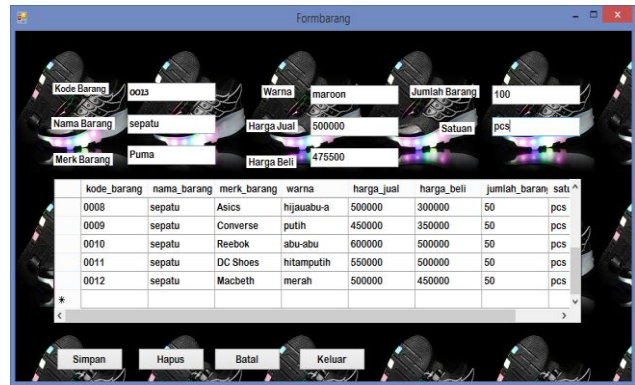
Formbarang

Kode Barang 0023
Nama Barang sepatu
Merk Barang Puma
Warna maroon
Harga Jual 500000
Harga Beli 475500
Jumlah Barang 100
Satuan pcs

| | kode_barang | nama_barang | merk_barang | warna | harga_jual | harga_beli | jumlah_barang | satu |
|---|---|---|---|---|---|---|---|---|
| | 0008 | sepatu | Asics | hijauabu-a | 500000 | 300000 | 50 | pcs |
| | 0009 | sepatu | Converse | putih | 450000 | 350000 | 50 | pcs |
| | 0010 | sepatu | Reebok | abu-abu | 600000 | 500000 | 50 | pcs |
| | 0011 | sepatu | DC Shoes | hitamputih | 550000 | 500000 | 50 | pcs |
| | 0012 | sepatu | Macbeth | merah | 500000 | 450000 | 50 | pcs |
| * | | | | | | | | |

Simpan Hapus Batal Keluar